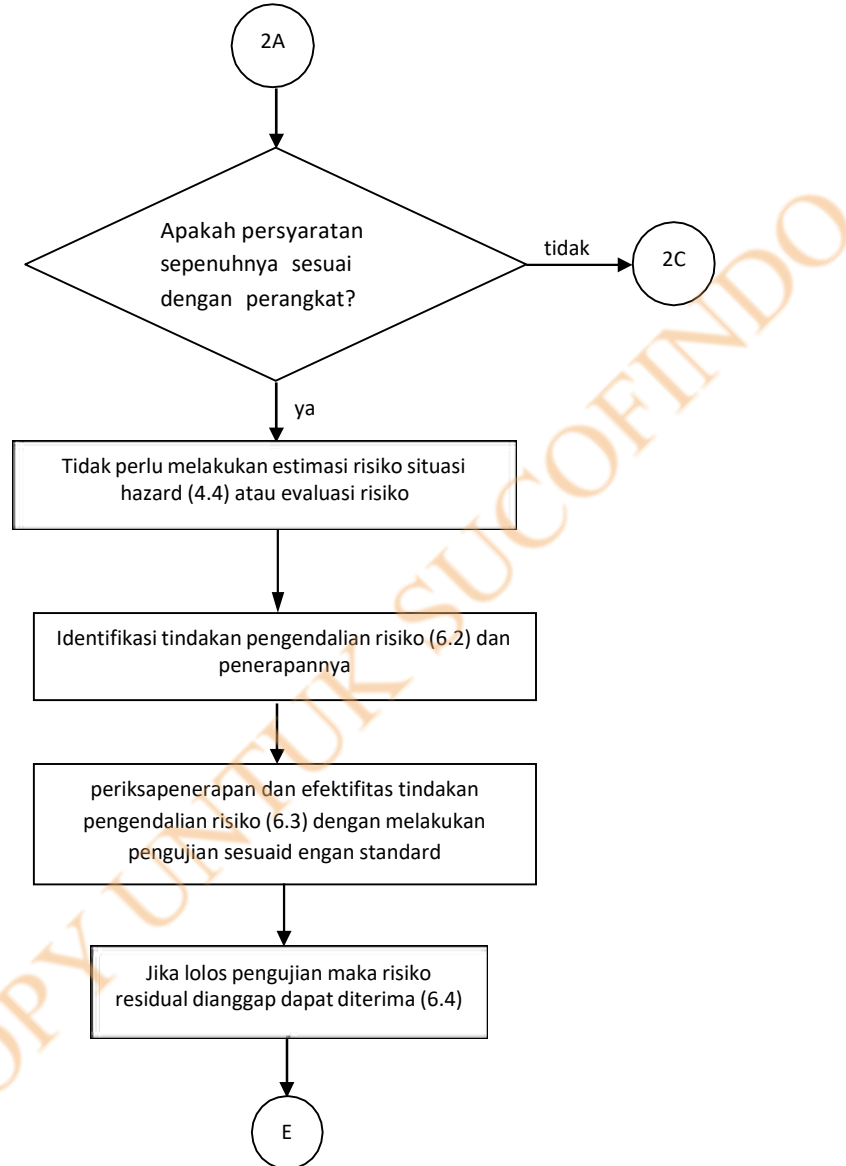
2A

Apakah persyaratan sepenuhnya sesuai dengan perangkat?

tidak

2C

ya

Tidak perlu melakukan estimasi risiko situasi hazard (4.4) atau evaluasi risiko

Identifikasi tindakan pengendalian risiko (6.2) dan penerapannya

periksapenerapan dan efektifitas tindakan pengendalian risiko (6.3) dengan melakukan pengujian sesuaid engan standard

Jika lolos pengujian maka risiko residual dianggap dapat diterima (6.4)

E

COPY UNTUK SUCOFINDO